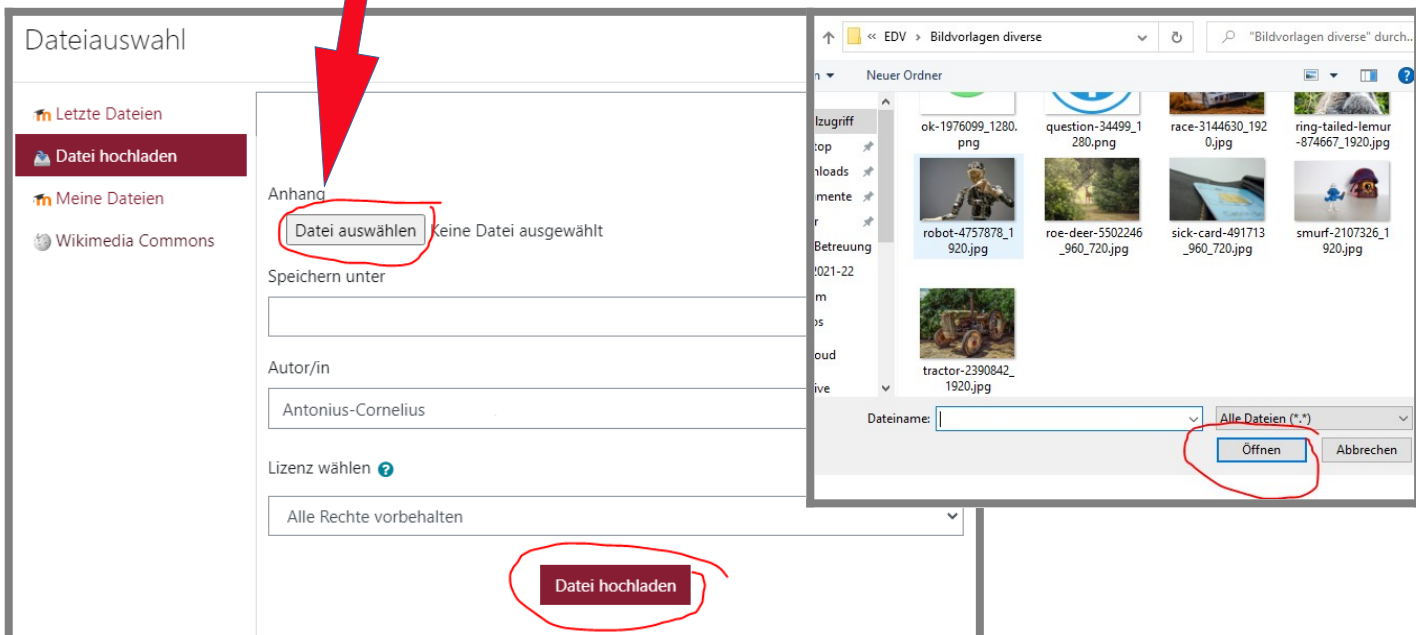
Dateiauswahl

Letzte Dateien
Datei hochladen
Meine Dateien
Wikimedia Commons

Anhang
Datei auswählen Keine Datei ausgewählt
Speichern unter

Autor/in
Antonius-Cornelius
Lizenz wählen
Alle Rechte vorbehalten
Datei hochladen

« EDV > Bildvorlagen diverse
"Bildvorlagen diverse" durch...
n ▾ Neuer Ordner

lzugriff
top
nloads
mente
r
Betreuung
2021-22
m
os
oud
ive

ok-1976099_1280.png
question-34499_1280.png
race-3144630_1920.jpg
ring-tailed-lemur-874667_1920.jpg
robot-4757878_1920.jpg
roe-deer-5502246_960_720.jpg
sick-card-491713_960_720.jpg
smurf-2107326_1920.jpg
tractor-2390842_1920.jpg

Dateiname:
Alle Dateien (*.*)
Öffnen
Abbrechen